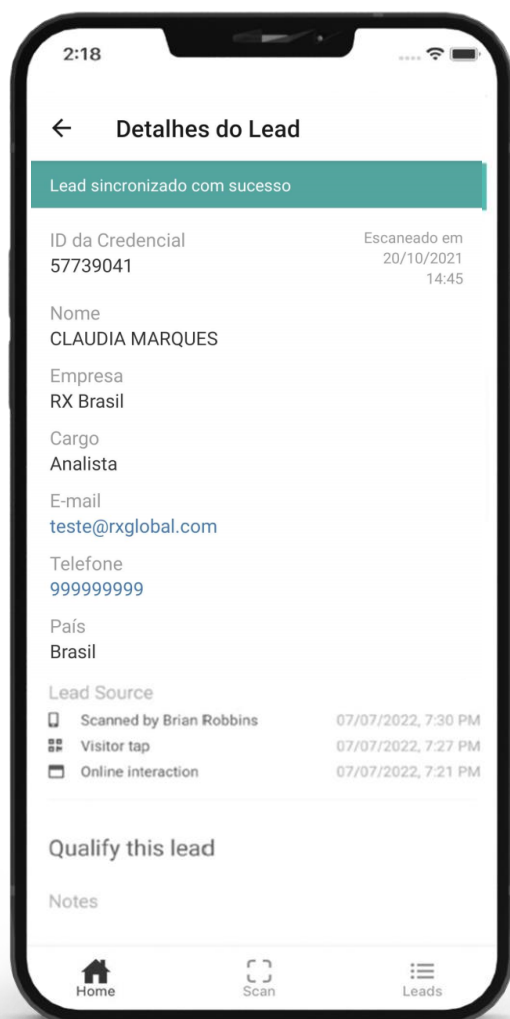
2:18

Detalhes do Lead

Lead sincronizado com sucesso

ID da Credencial
57739041

Escaneado em
20/10/2021
14:45

Nome
CLAUDIA MARQUES

Empresa
RX Brasil

Cargo
Analista

E-mail
teste@rxglobal.com

Telefone
999999999

País
Brasil

Lead Source
Scanned by Brian Robbins 07/07/2022, 7:30 PM
Visitor tap 07/07/2022, 7:27 PM
Online interaction 07/07/2022, 7:21 PM

Qualify this lead

Notes

Home
Scan
Leads